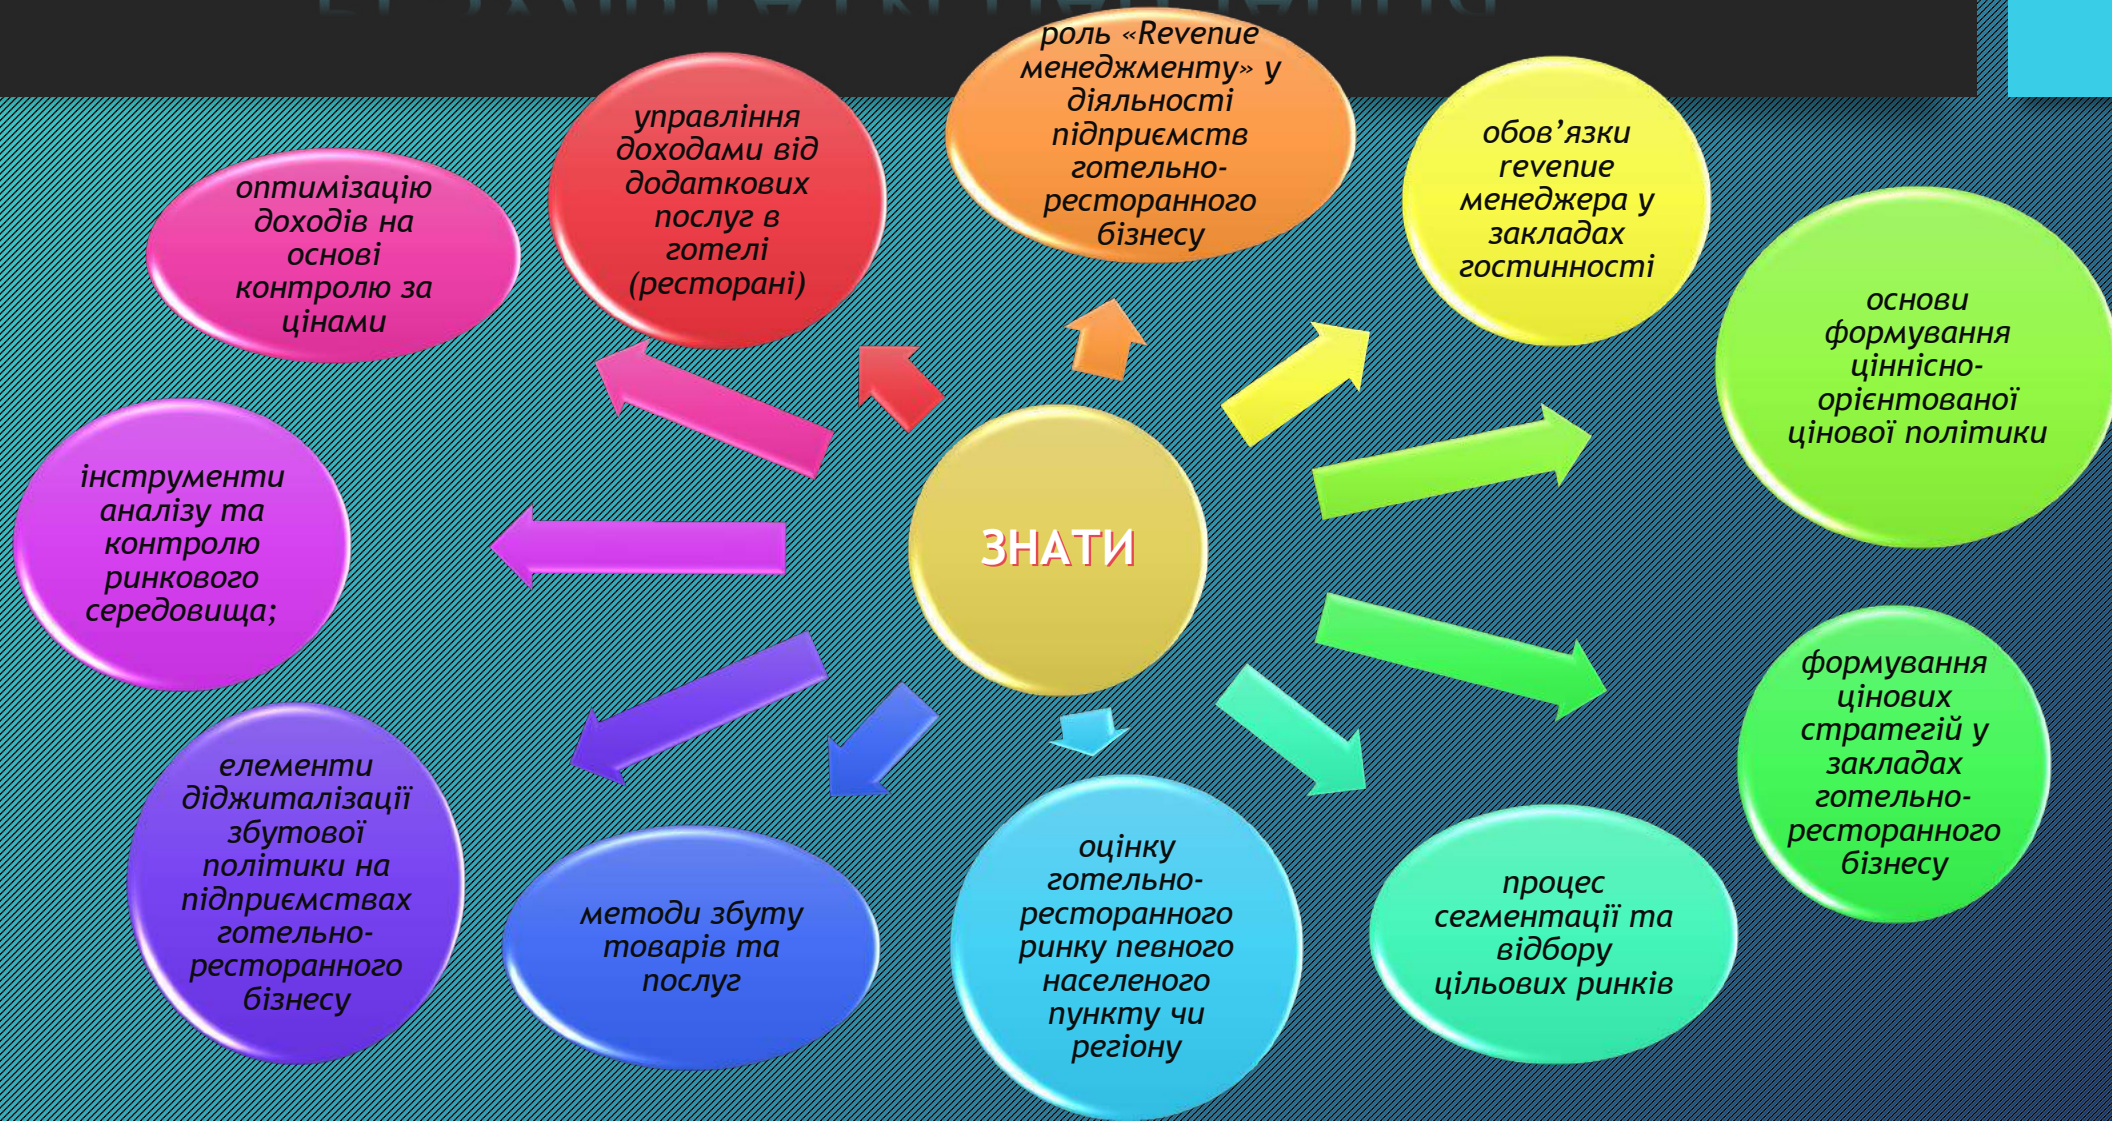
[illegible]

ЗНАТИ

роль «Revenue менеджменту» у діяльності підприємств готельно-ресторанного бізнесу

обов'язки revenue менеджера у закладах гостинності

основи формування ціннісно-орієнтованої цінової політики

формування цінових стратегій у закладах готельно-ресторанного бізнесу

процес сегментації та відбору цільових ринків

оцінку готельно-ресторанного ринку певного населеного пункту чи регіону

методи збуту товарів та послуг

елементи діджиталізації збутової політики на підприємствах готельно-ресторанного бізнесу

інструменти аналізу та контролю ринкового середовища;

оптимізацію доходів на основі контролю за цінами

управління доходами від додаткових послуг в готелі (ресторані)